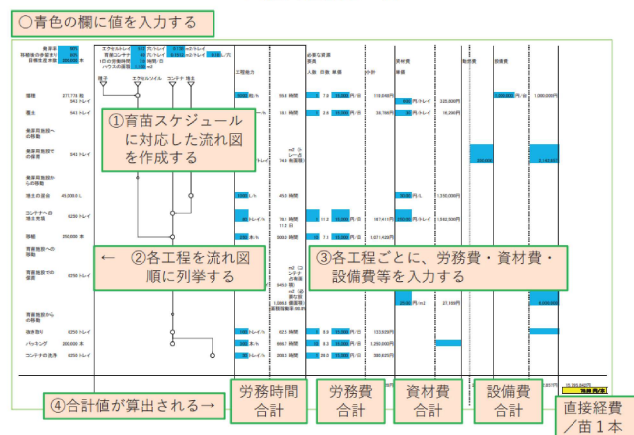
○青色の欄に値を入力する

①育苗スケジュールに対応した流れ図を作成する

←　②各工程を流れ図順に列挙する

③各工程ごとに、労務費・資材費・設備費等を入力する

④合計値が算出される→

労務時間合計

労務費合計

資材費合計

設備費合計

直接経費／苗１本

工程能力

必要投資源

人数　日数　単価

小計

資材費

単価

動力費

設備費

播種

覆土

育苗箱内での移動

育苗箱内での仮置

育苗箱内からの移動

埋土の調合

コンテナへの埋土充填

移植

育苗箱内への移動

育苗箱内での仮置

育苗箱内からの移動

徒長切り

パッキング

コンテナの洗浄

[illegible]